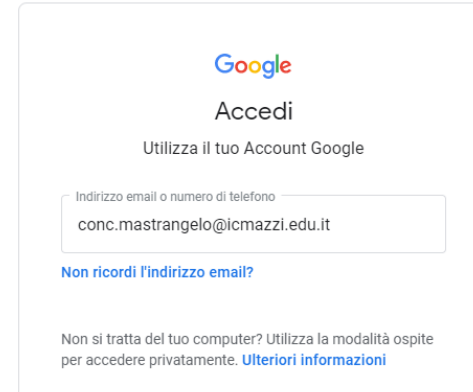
Google

Accedi

Utilizza il tuo Account Google

Indirizzo email o numero di telefono

conc.mastrangelo@icmazzi.edu.it

Non ricordi l'indirizzo email?

Non si tratta del tuo computer? Utilizza la modalità ospite per accedere privatamente. Ulteriori informazioni